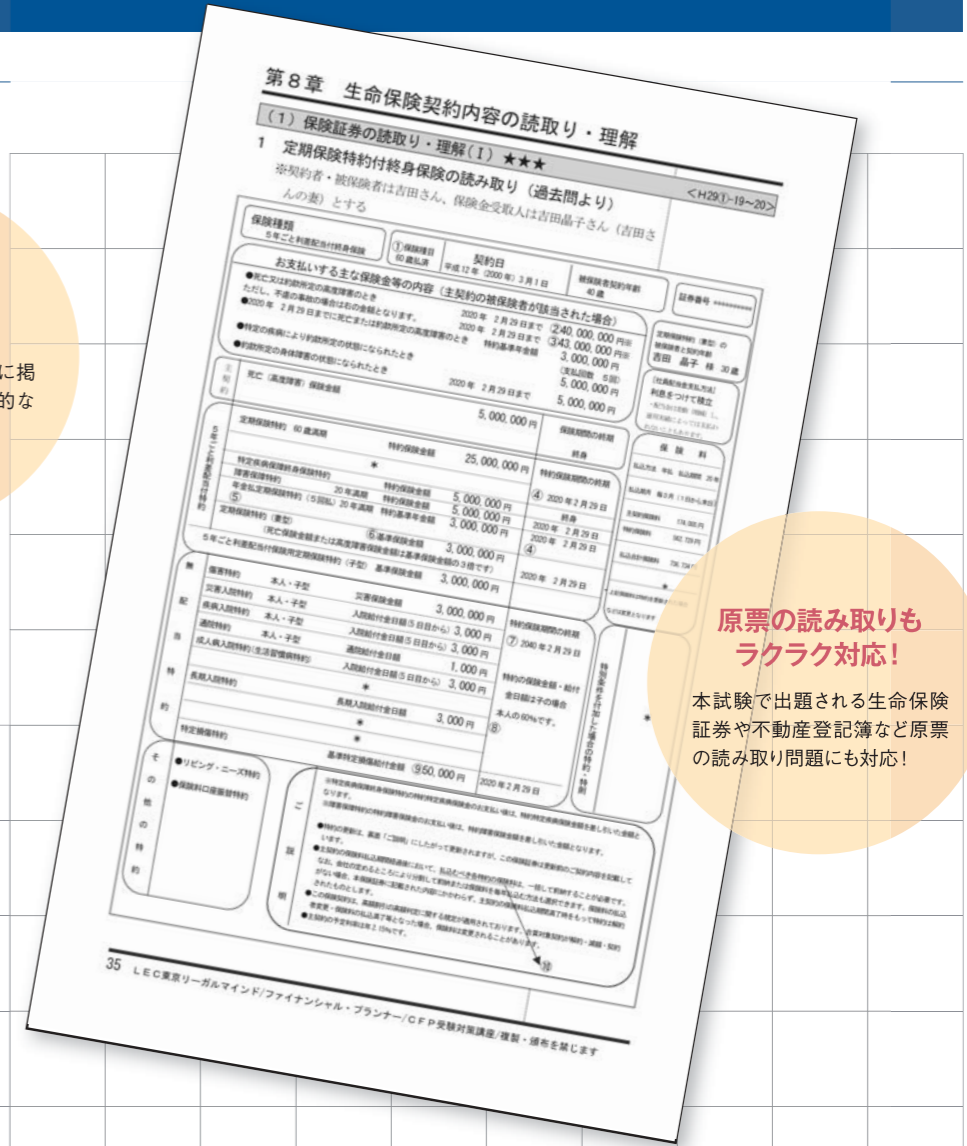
に掲
的な

第８章　生命保険契約内容の読取り・理解

（１）保険証券の読取り・理解

1　定期保険特約付終身保険の読み取り（過去問より）★★★

＜H29①-19～20＞

※契約者・被保険者は吉田さん、保険金受取人は吉田晶子さん（吉田さんの妻）とする

保険種類
５年ごと利差配当付終身保険

①保険期日 60歳払済

契約日 平成12年（2000年）3月1日

被保険者契約年齢 40歳

証券番号 ＊＊＊＊＊＊＊＊

お支払いする主な保険金等の内容（主契約の被保険者が該当された場合）

●死亡又は約款所定の高度障害のとき
ただし、不慮の事故の場合はその金額となります。
●2020年　2月29日までに死亡または約款所定の高度障害のとき
2020年　2月29日まで　②40,000,000円
2020年　2月29日まで　③43,000,000円
特約基準年金額　3,000,000円
（支払回数　5回）
●特定の疾病により約款所定の状態になられたとき　5,000,000円
●約款所定の身体障害の状態になられたとき　2020年　2月29日まで　5,000,000円

吉田　晶子　様　30歳

利息をつけて積立

主契約　死亡（高度障害）保険金額　5,000,000円

保険期間の終期　終身

５年ごと利差配当付特約
定期保険特約　60歳満期　特約保険金額　25,000,000円
特定疾病保障終身保険特約
障害保障特約　特約保険金額　5,000,000円
年金払定期保険特約（５回払）20年満期　特約保険金額　5,000,000円
⑤　特約基準年金額　3,000,000円
定期保険特約（妻型）
（死亡保険金額または高度障害保険金額）　⑥基準保険金額　3,000,000円
５年ごと利差配当付保険料定期保険特約（子型）基準保険金額　3,000,000円

特約保険期間の終期
④2020年2月29日
終身
2020年　2月29日
2020年　2月29日
④
2020年　2月29日

保険料

無配当特約
傷害特約　本人・子型　災害保険金額　3,000,000円
災害入院特約　本人・子型　入院給付金日額（５日目から）3,000円
疾病入院特約　本人・子型　入院給付金日額（５日目から）3,000円
通院特約　本人・子型　通院給付金日額　1,000円
成人病入院特約（生活習慣病特約）　入院給付金日額（５日目から）3,000円
長期入院特約　長期入院給付金日額　＊
特定損傷特約　3,000円
基準特定損傷給付金額　⑨50,000円

特約保険期間の終期
⑦2040年2月29日
特約の保険金額・給付金日額は子の場合
本人の60％です。
⑧

2020年2月29日

特約保険料を払込中止した場合の特約・期間

その他の特約
●リビング・ニーズ特約
●保険料口座振替特約

ご説明

⑩

35　ＬＥＣ東京リーガルマインド／ファイナンシャル・プランナー／ＣＦＰ受験対策講座／複製・頒布を禁じます

原票の読み取りも
ラクラク対応！

本試験で出題される生命保険証券や不動産登記簿など原票の読み取り問題にも対応！